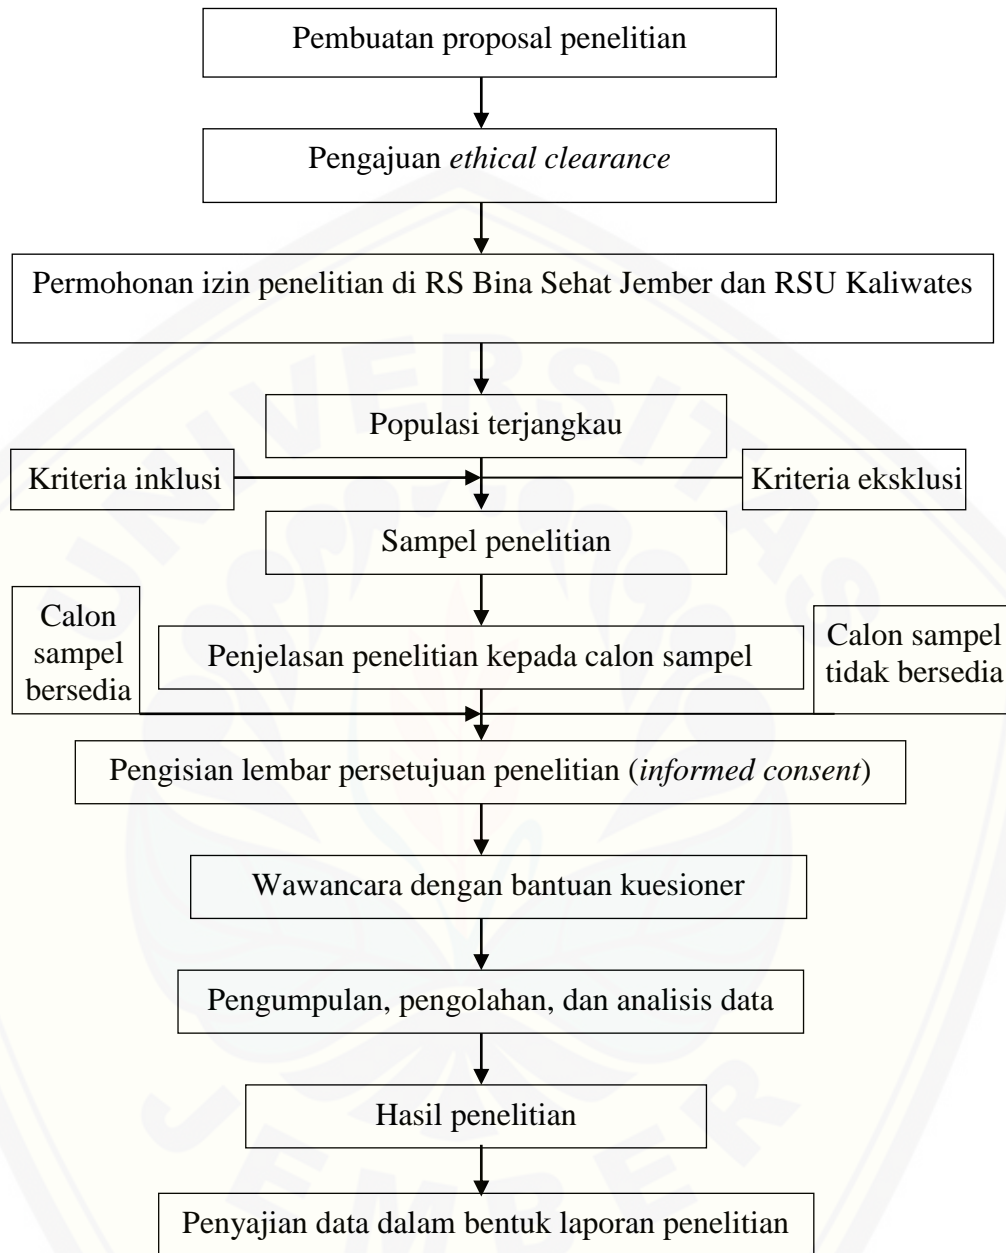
Pembuatan proposal penelitian

Pengajuan *ethical clearance*

Permohonan izin penelitian di RS Bina Sehat Jember dan RSU Kaliwates

Populasi terjangkau

Kriteria inklusi

Kriteria eksklusi

Sampel penelitian

Calon sampel bersedia

Penjelasan penelitian kepada calon sampel

Calon sampel tidak bersedia

Pengisian lembar persetujuan penelitian (*informed consent*)

Wawancara dengan bantuan kuesioner

Pengumpulan, pengolahan, dan analisis data

Hasil penelitian

Penyajian data dalam bentuk laporan penelitian